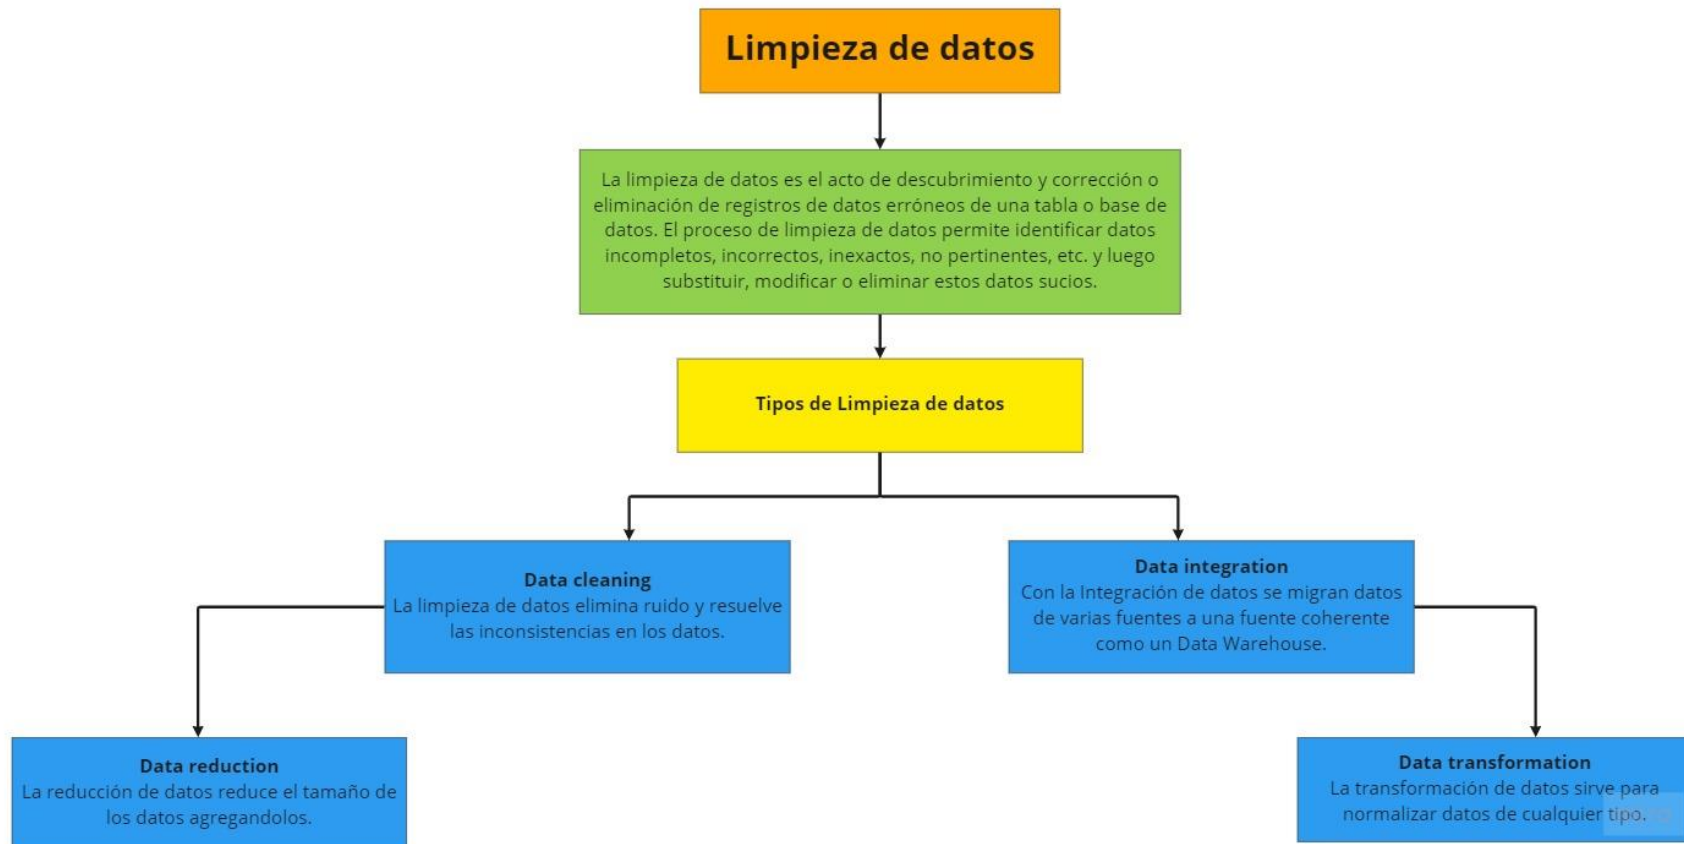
Limpieza de datos

La limpieza de datos es el acto de descubrimiento y corrección o eliminación de registros de datos erróneos de una tabla o base de datos. El proceso de limpieza de datos permite identificar datos incompletos, incorrectos, inexactos, no pertinentes, etc. y luego substituir, modificar o eliminar estos datos sucios.

Tipos de Limpieza de datos

Data cleaning
La limpieza de datos elimina ruido y resuelve las inconsistencias en los datos.

Data integration
Con la Integración de datos se migran datos de varias fuentes a una fuente coherente como un Data Warehouse.

Data reduction
La reducción de datos reduce el tamaño de los datos agregandolos.

Data transformation
La transformación de datos sirve para normalizar datos de cualquier tipo.